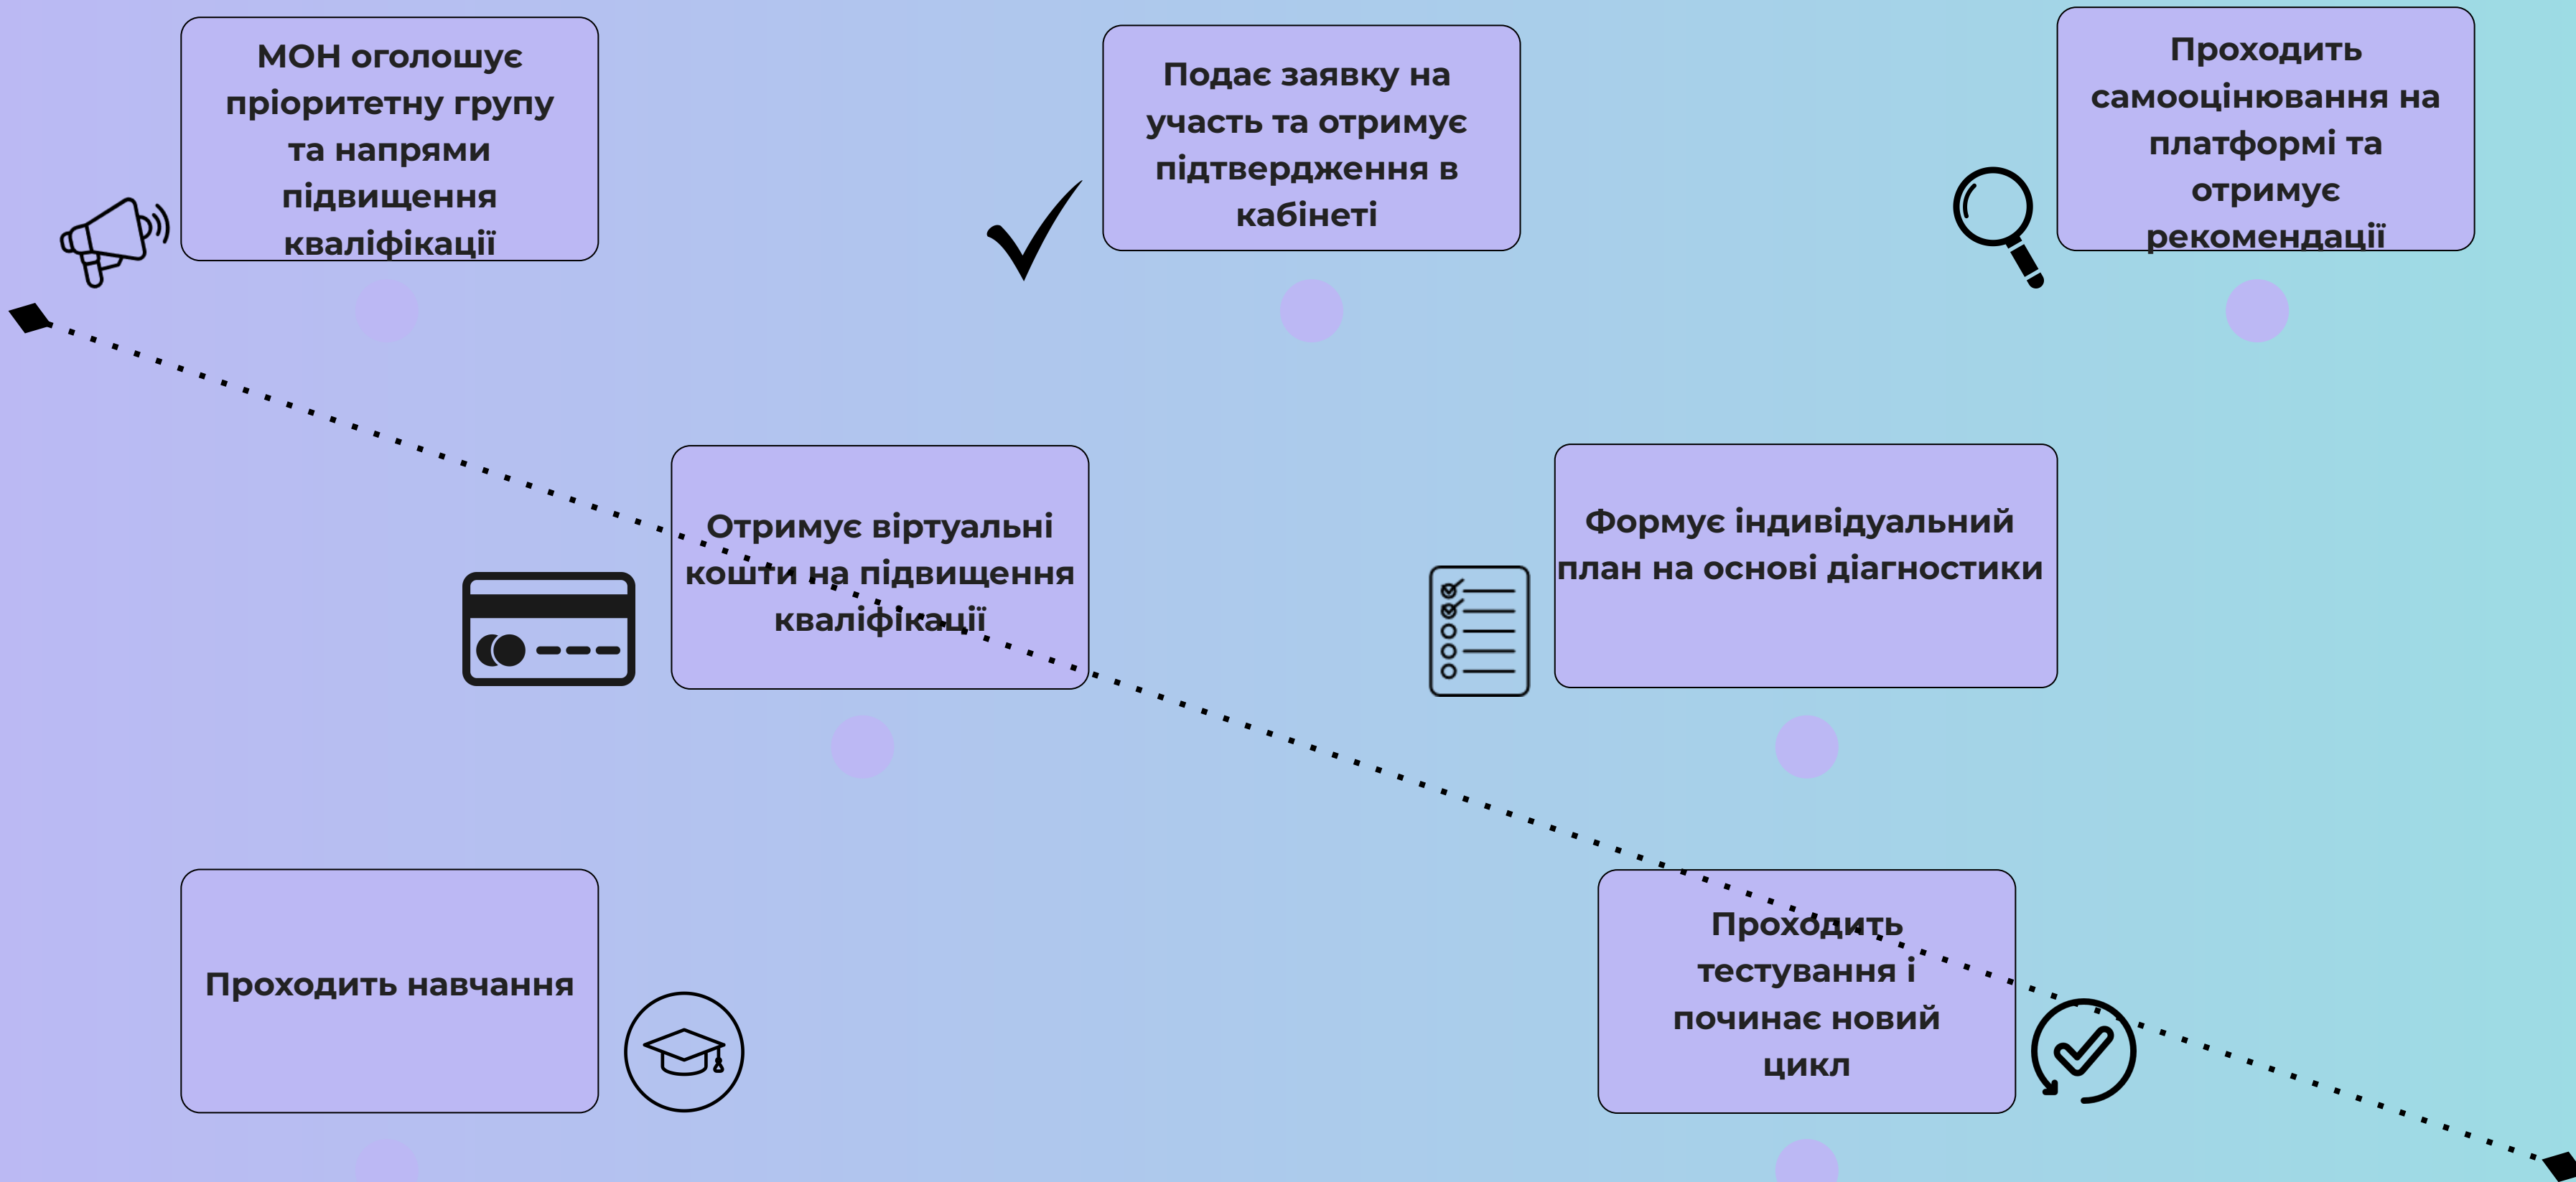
МОН оголошує пріоритетну групу та напрями підвищення кваліфікації

Подає заявку на участь та отримує підтвердження в кабінеті

Проходить самооцінювання на платформі та отримує рекомендації

Отримує віртуальні кошти на підвищення кваліфікації

Формує індивідуальний план на основі діагностики

Проходить навчання

Проходить тестування і починає новий цикл